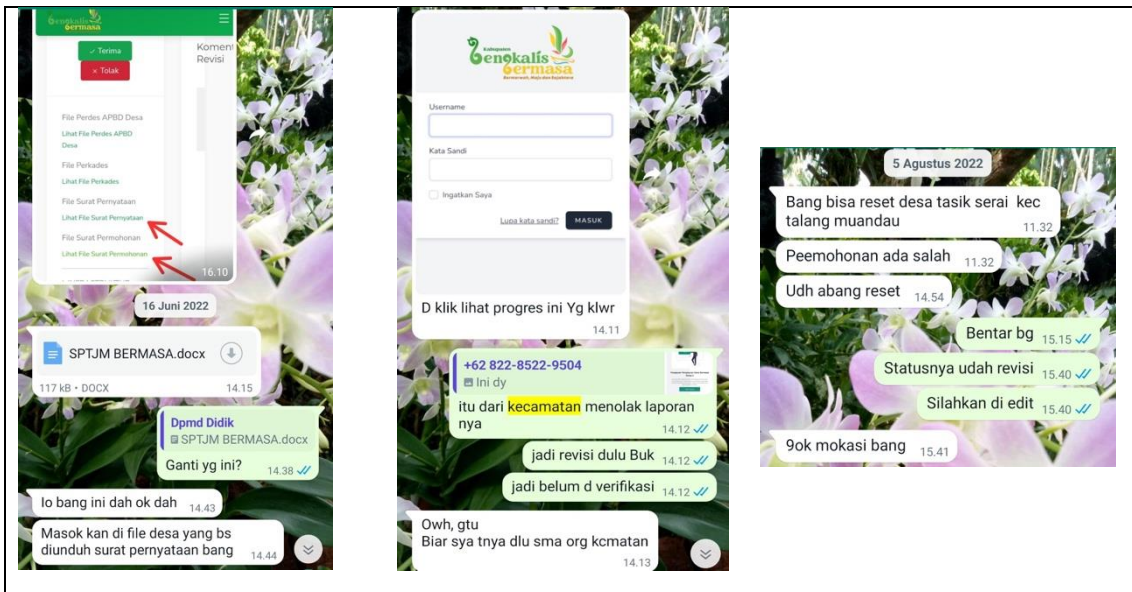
Bengkalis Bermasa

✓ Terima

× Tolak

Komen
Revisi

File Perdes APBD Desa
Lihat File Perdes APBD Desa

File Perkades
Lihat File Perkades

File Surat Pernyataan
Lihat File Surat Pernyataan

File Surat Permohonan
Lihat File Surat Permohonan

16.10

16 Juni 2022

SPTJM BERMASA.docx
117 kB • DOCX 14.15

Dpmd Didik
SPTJM BERMASA.docx
Ganti yg ini? 14.38

Io bang ini dah ok dah 14.43

Masok kan di file desa yang bs diunduh surat pernyataan bang 14.44

Kabupaten Bengkalis Bermasa

Username

Kata Sandi

Ingatkan Saya

Lupa kata sandi? MASUK

D klik lihat progres ini Yg klwr 14.11

+62 822-8522-9504
Ini dy
itu dari kecamatan menolak laporan nya 14.12

jadi revisi dulu Buk 14.12

jadi belum d verifikasi 14.12

Owh, gtu
Biar sya tnya dlu sma org kcmatan 14.13

5 Agustus 2022

Bang bisa reset desa tasik serai kec talang muandau 11.32

Peemohonan ada salah 11.32

Udh abang reset 14.54

Bentar bg 15.15

Statusnya udah revisi 15.40

Silahkan di edit 15.40

9ok mokasi bang 15.41